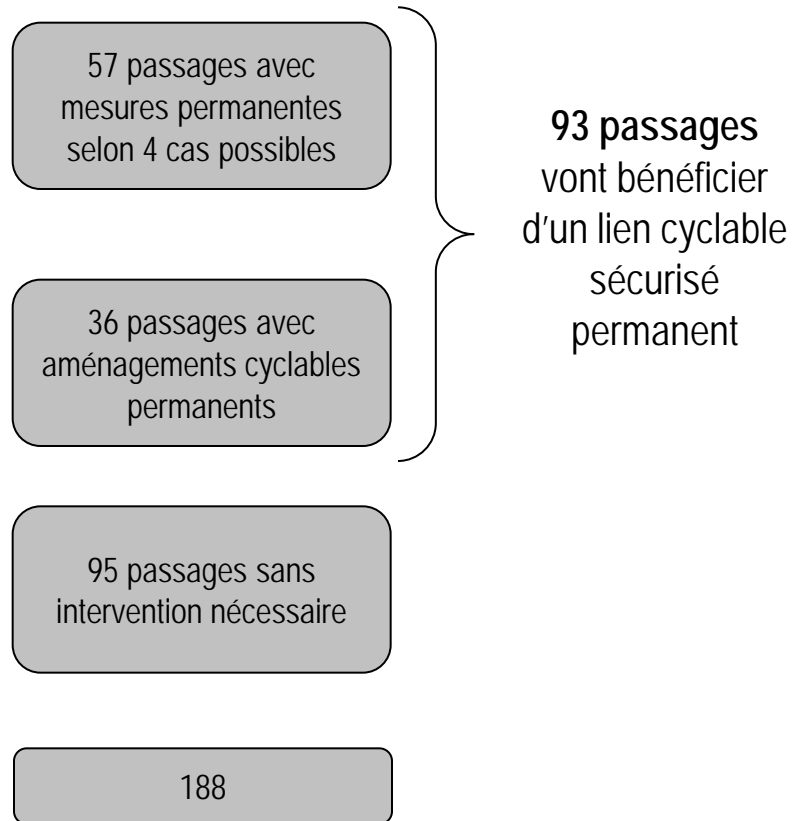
57 passages avec mesures permanentes selon 4 cas possibles

36 passages avec aménagements cyclables permanents

**93 passages** vont bénéficier d'un lien cyclable sécurisé permanent

95 passages sans intervention nécessaire

188